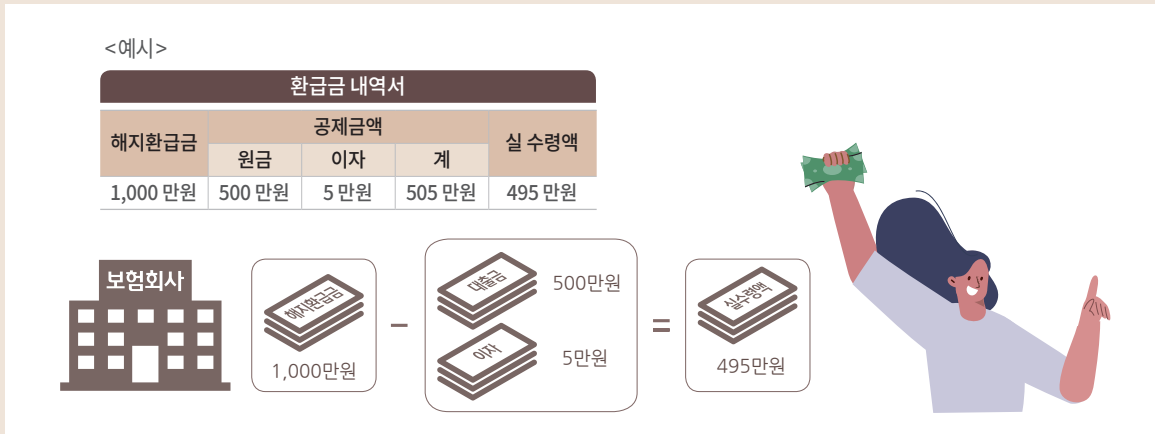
<예시>

환급금 내역서

| 해지환급금 | 공제금액 | | | 실 수령액 |
|---|---|---|---|---|
| | 원금 | 이자 | 계 | |
| 1,000 만원 | 500 만원 | 5 만원 | 505 만원 | 495 만원 |

보험회사

해지환급금
1,000만원

−

대출금
500만원

이자
5만원

=

실수령액
495만원